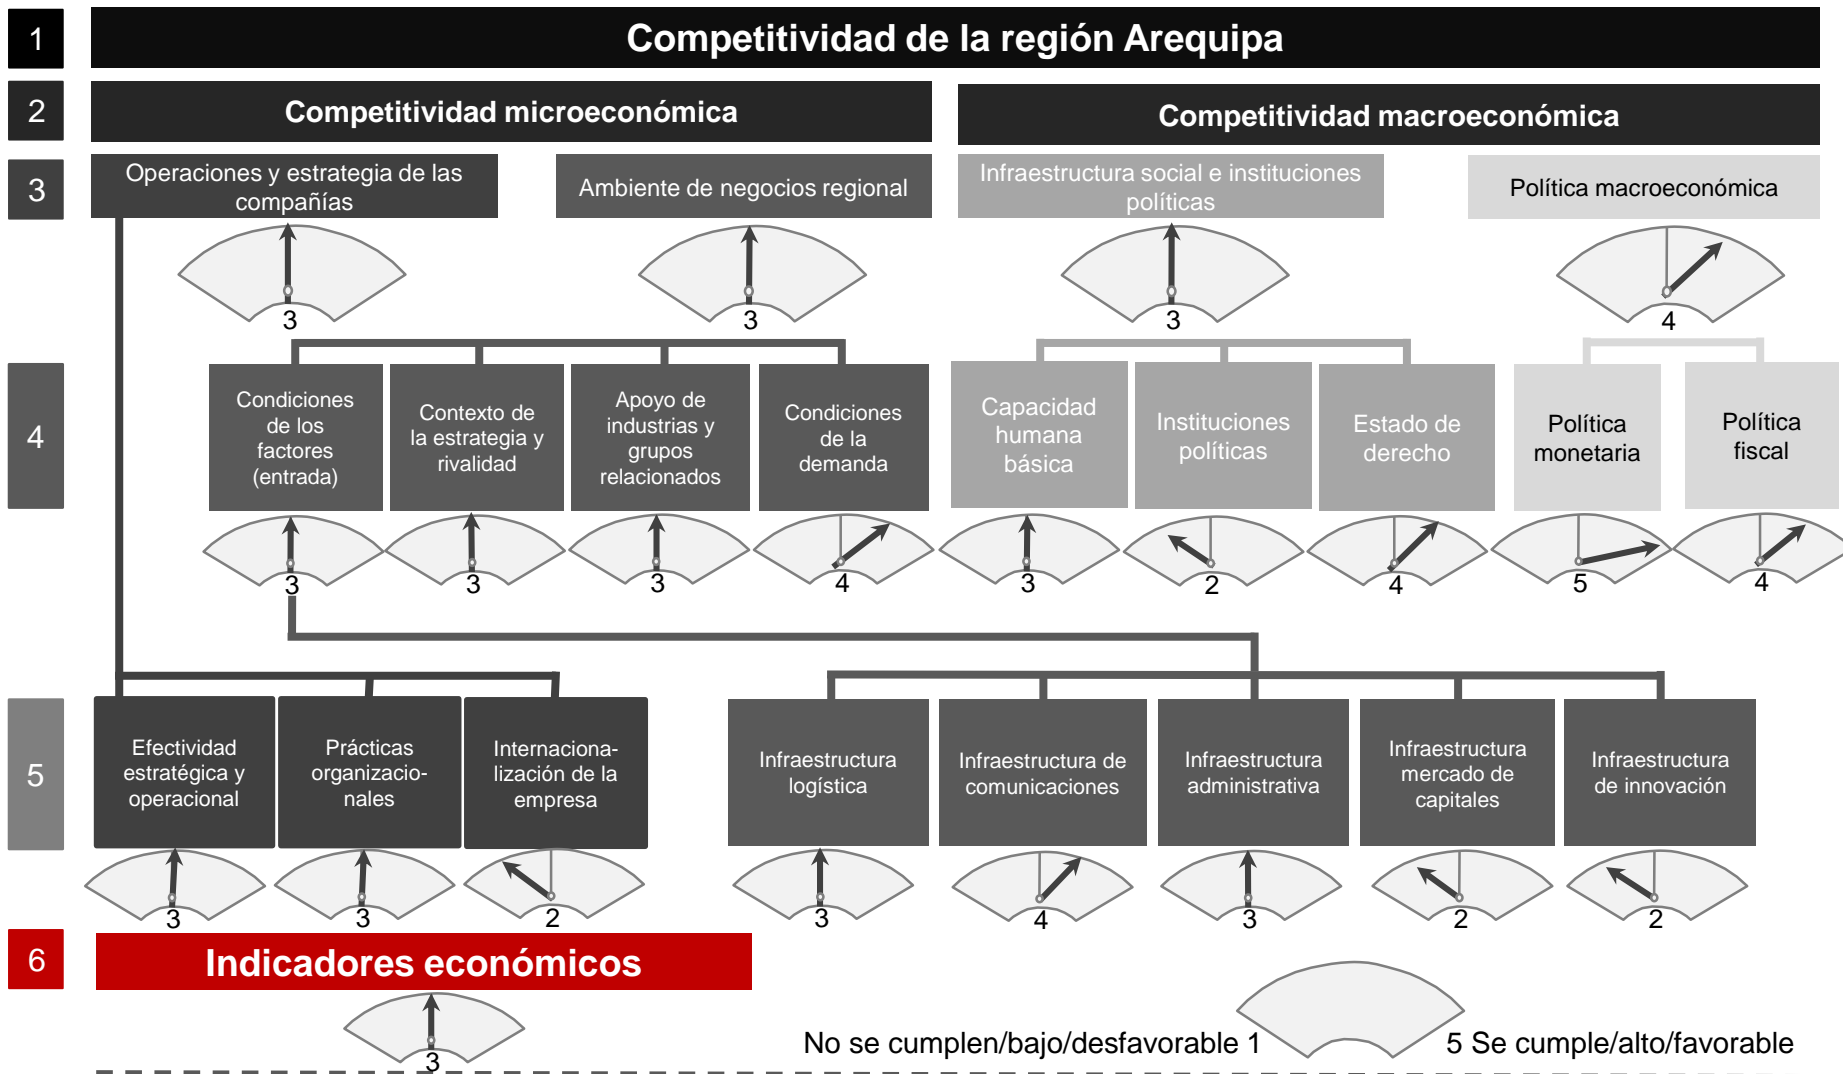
1
Competitividad de la región Arequipa

2
Competitividad microeconómica
Competitividad macroeconómica

3
Operaciones y estrategia de las compañías
3
Ambiente de negocios regional
3
Infraestructura social e instituciones políticas
3
Política macroeconómica
4

4
Condiciones de los factores (entrada)
3
Contexto de la estrategia y rivalidad
3
Apoyo de industrias y grupos relacionados
3
Condiciones de la demanda
4
Capacidad humana básica
3
Instituciones políticas
2
Estado de derecho
4
Política monetaria
5
Política fiscal
4

5
Efectividad estratégica y operacional
3
Prácticas organizacionales
3
Internacionalización de la empresa
2
Infraestructura logística
3
Infraestructura de comunicaciones
4
Infraestructura administrativa
3
Infraestructura mercado de capitales
2
Infraestructura de innovación
2

6
Indicadores económicos
3

No se cumplen/bajo/desfavorable 1
5 Se cumple/alto/favorable